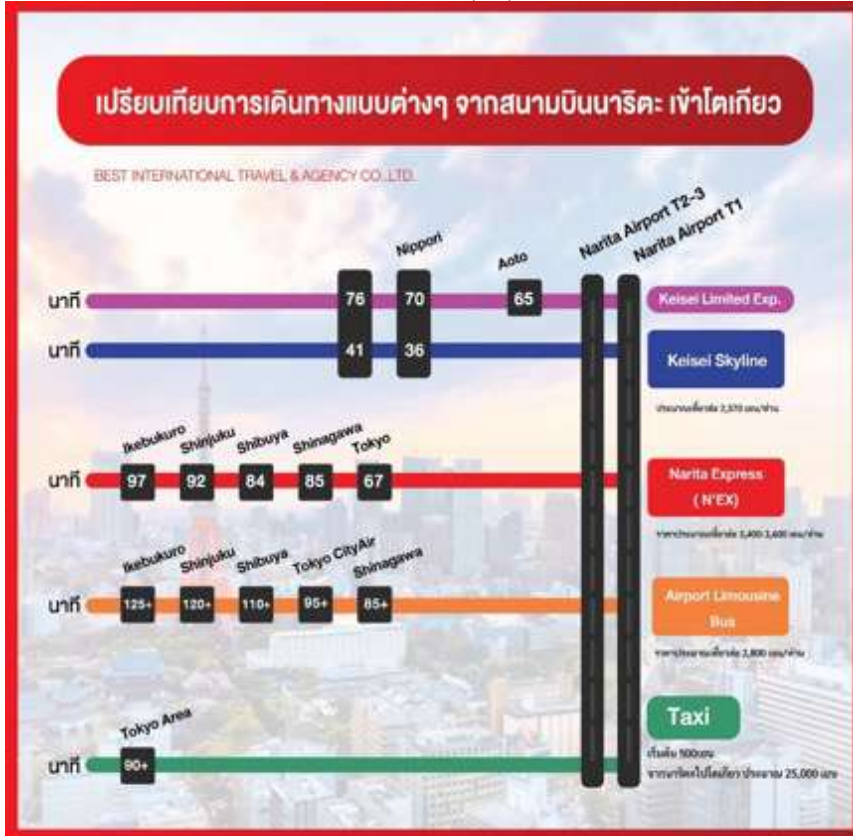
เปรียบเทียบการเดินทางแบบต่างๆ จากสนามบินนาริตะ เข้าโตเกียว

BEST INTERNATIONAL TRAVEL & AGENCY CO.,LTD.

Narita Airport T2-3
Narita Airport T1

Nippori
Aoto

นาที 76 70 65 Keisei Limited Exp.

นาที 41 36 Keisei Skyline

ประมาณเที่ยวละ 2,370 เยน/ท่าน

Ikebukuro Shinjuku Shibuya Shinagawa Tokyo

นาที 97 92 84 85 67 Narita Express (N'EX)

ราคาประมาณเที่ยวละ 3,400-3,600 เยน/ท่าน

Ikebukuro Shinjuku Shibuya Tokyo CityAir Shinagawa

นาที 125+ 120+ 110+ 95+ 85+ Airport Limousine Bus

ราคาประมาณเที่ยวละ 2,800 เยน/ท่าน

Tokyo Area

นาที 90+ Taxi

เริ่มต้น 500เยน
จากนาริตะไปโตเกียว ประมาณ 25,000 เยน